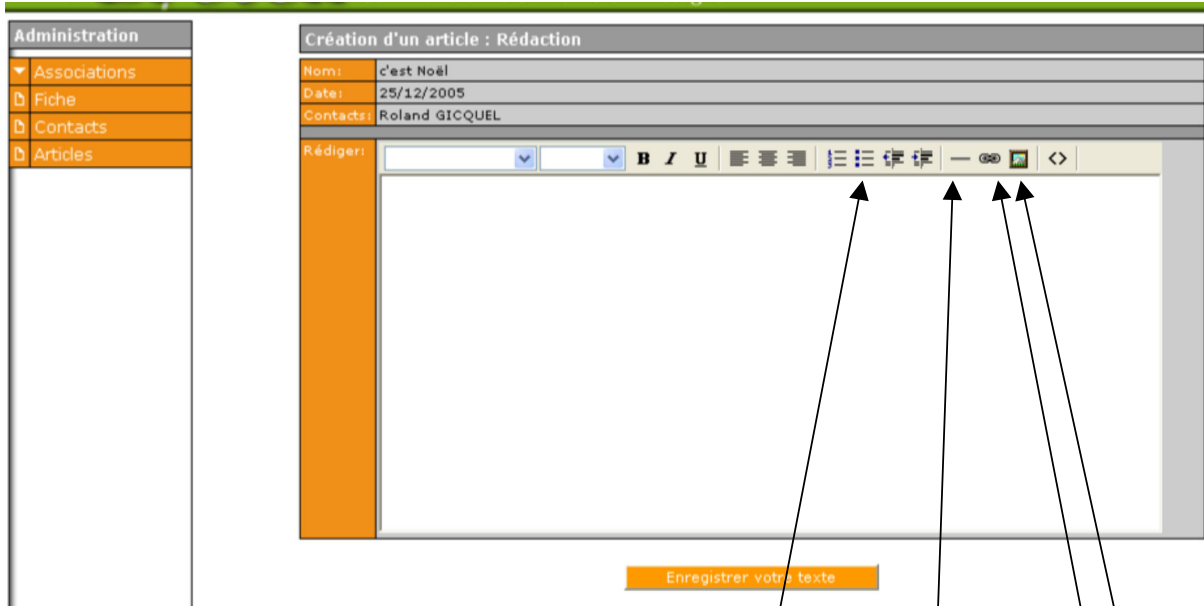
Administration
Associations
Fiche
Contacts
Articles

Création d'un article : Rédaction

| Nom: | c'est Noël |
|---|---|
| Date: | 25/12/2005 |
| Contacts: | Roland GICQUEL |

Rédiger:

B I U

Enregistrer votre texte